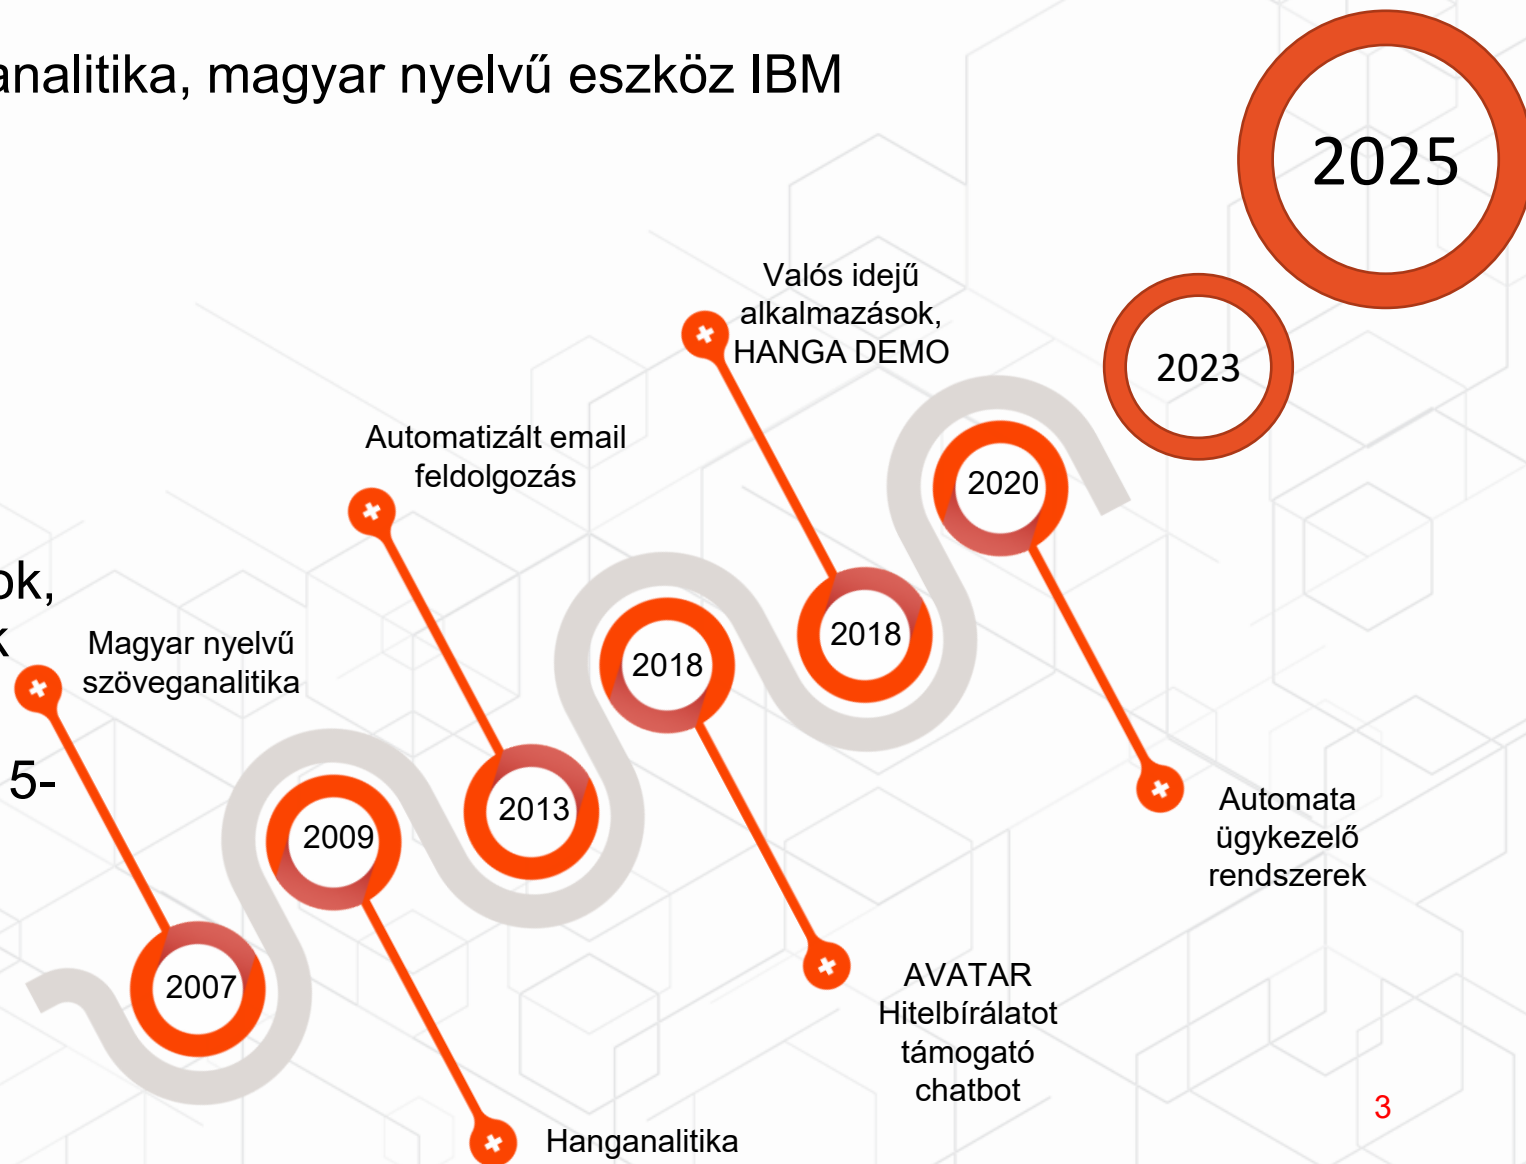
analitika, magyar nyelvű eszköz IBM

2025

2023

Valós idejű alkalmazások, HANGA DEMO

Automatizált email feldolgozás

ok,

5-

Magyar nyelvű szöveganalitika

2020

2018

2018

2013

2009

2007

Automata ügykezelő rendszerek

AVATAR Hitelbírálatot támogató chatbot

Hanganalitika

3